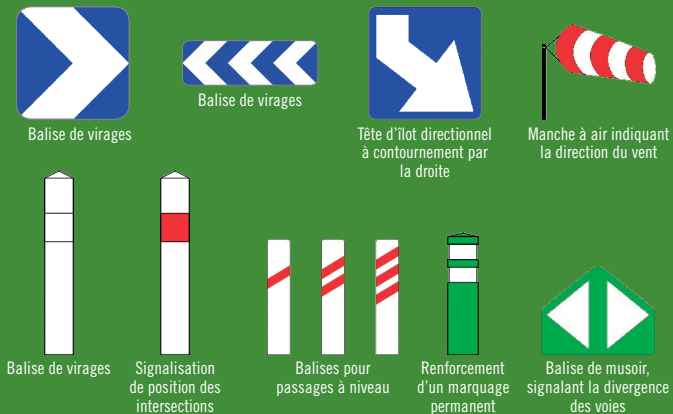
Balise de virages

Balise de virages

Tête d'îlot directionnel à contournement par la droite

Manche à air indiquant la direction du vent

Balise de virages

Signalisation de position des intersections

Balises pour passages à niveau

Renforcement d'un marquage permanent

Balise de musoir, signalant la divergence des voies